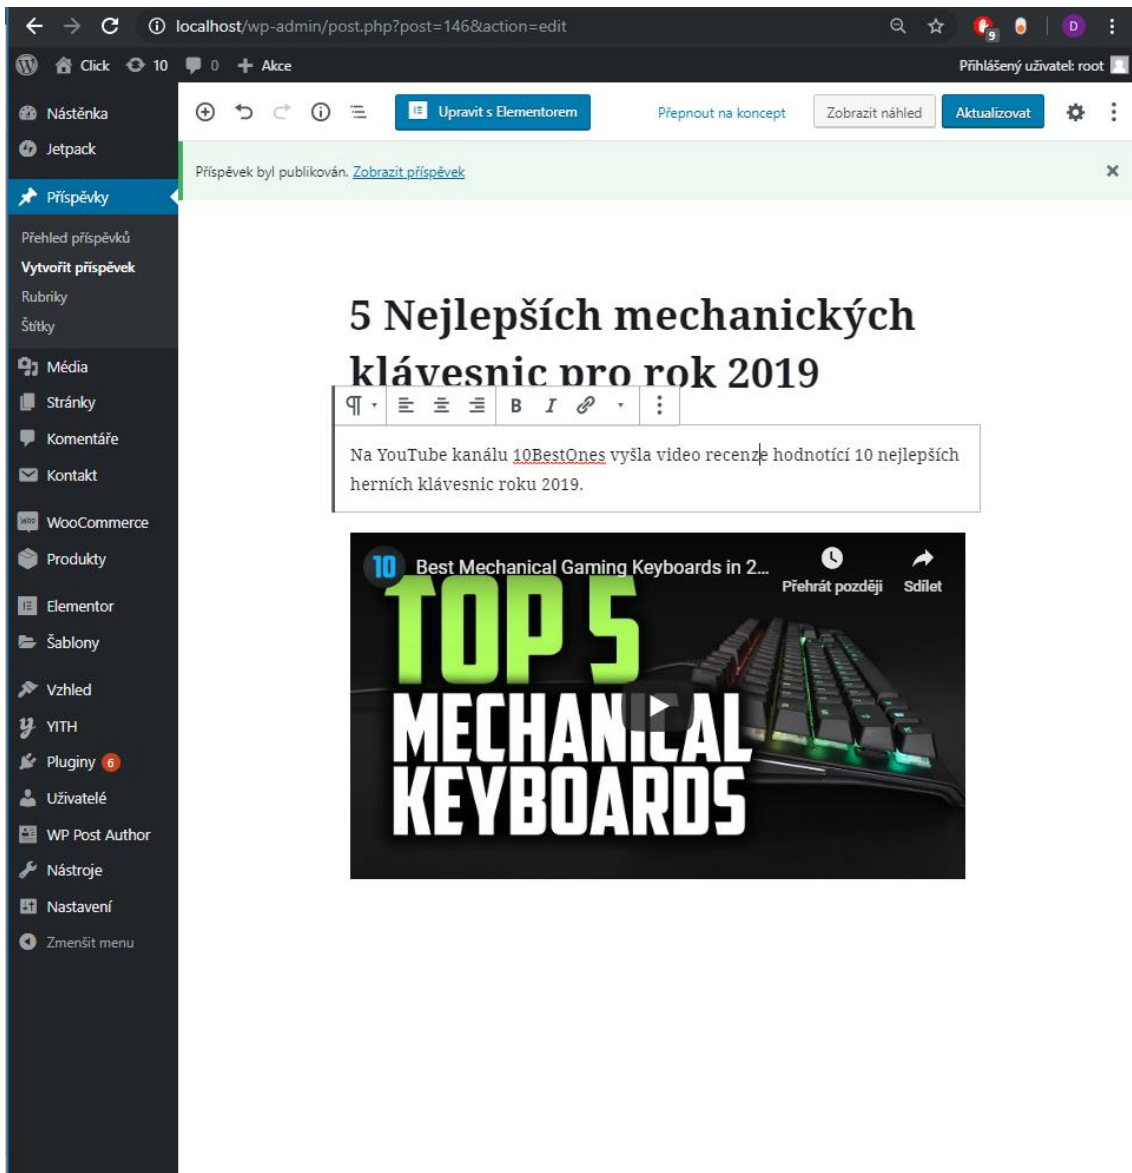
localhost/wp-admin/post.php?post=146&action=edit

Click 10 0 Akce

Přihlášený uživatel: root

Nástěnka
Jetpack
Příspěvky
Přehled příspěvků
Vytvořit příspěvek
Rubriky
Štítky
Média
Stránky
Komentáře
Kontakt
WooCommerce
Produkty
Elementor
Šablony
Vzhled
YITH
Pluginy 6
Uživatelé
WP Post Author
Nástroje
Nastavení
Zmenšit menu

Upravit s Elementorem
Přepnout na koncept
Zobrazit náhled
Aktualizovat

Příspěvek byl publikován. Zobrazit příspěvek

5 Nejlepších mechanických klávesnic pro rok 2019

Na YouTube kanálu 10BestOnes vyšla video recenze hodnotící 10 nejlepších herních klávesnic roku 2019.

10 Best Mechanical Gaming Keyboards in 2...
Přehrát později
Sdílet
TOP 5
MECHANICAL
KEYBOARDS